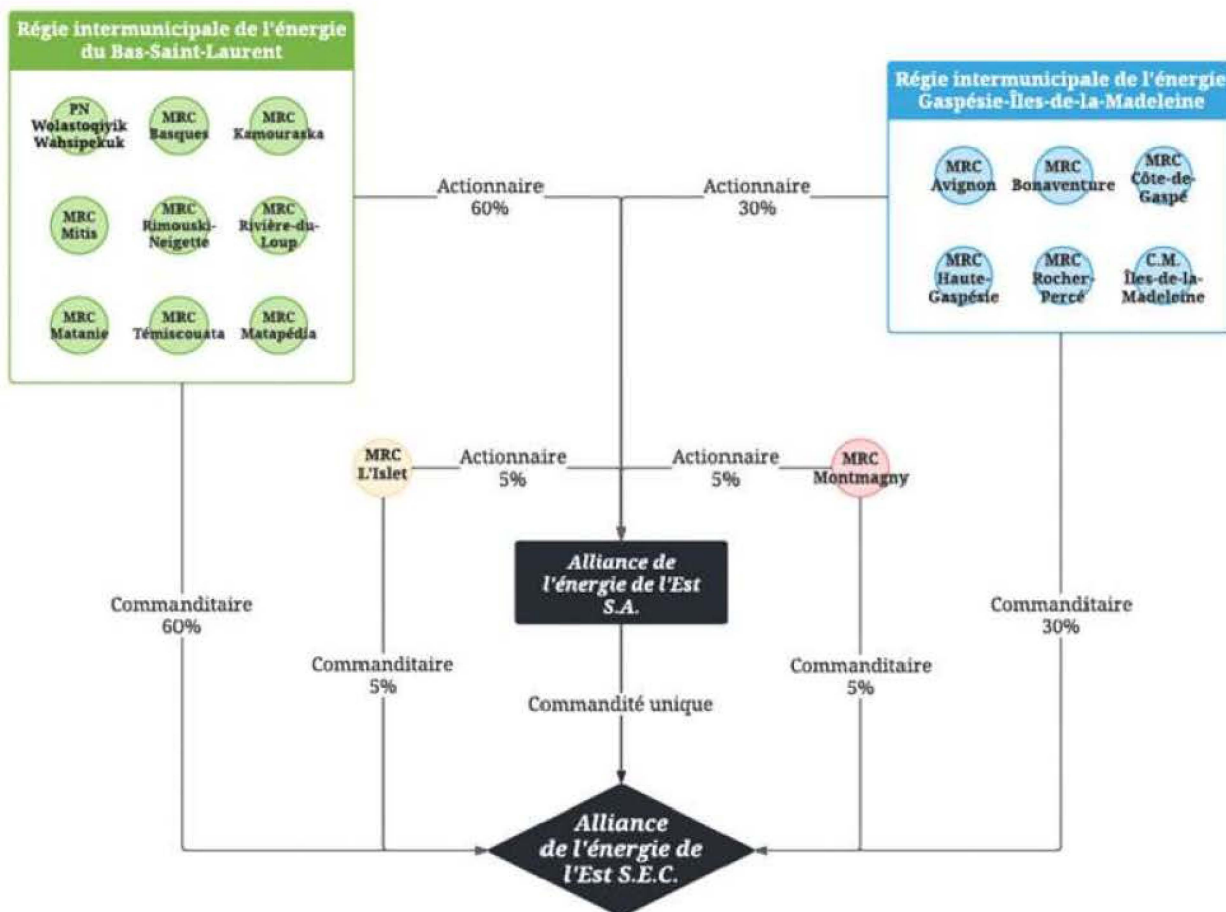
Régie intermunicipale de l'énergie du Bas-Saint-Laurent

PN Wolastoqiyik Wahsipekuk

MRC Basques

MRC Kamouraska

MRC Mitis

MRC Rimouski-Neigette

MRC Rivière-du-Loup

MRC Matanie

MRC Témiscouata

MRC Matapédia

Régie intermunicipale de l'énergie Gaspésie-Îles-de-la-Madeleine

MRC Avignon

MRC Bonaventure

MRC Côte-de-Gaspé

MRC Haute-Gaspésie

MRC Rocher-Percé

C.M. Îles-de-la-Madeleine

Actionnaire 60%

Actionnaire 30%

MRC L'Islet

Actionnaire 5%

Actionnaire 5%

MRC Montmagny

Alliance de l'énergie de l'Est S.A.

Commanditaire 60%

Commanditaire 5%

Commandité unique

Commanditaire 5%

Commanditaire 30%

Alliance de l'énergie de l'Est S.E.C.